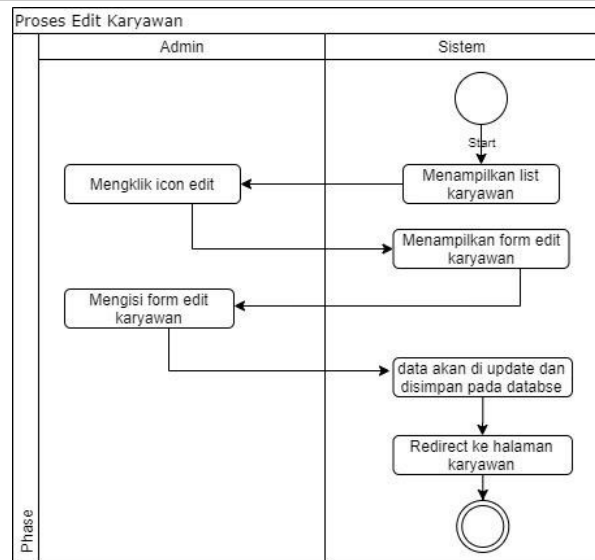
Proses Edit Karyawan

Admin

Sistem

Start

Menampilkan list karyawan

Mengklik icon edit

Menampilkan form edit karyawan

Mengisi form edit karyawan

data akan di update dan disimpan pada databse

Redirect ke halaman karyawan

Phase